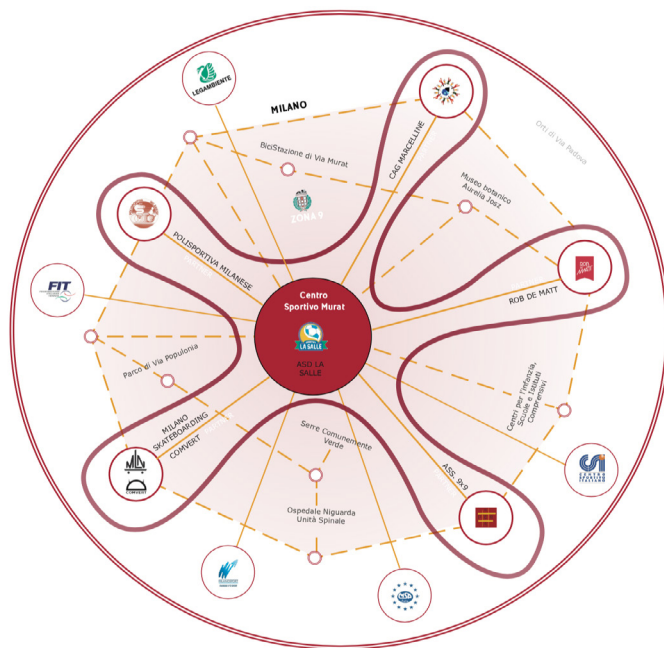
LEGAMBIENTE

MILANO

Orti di Via Padova

BiciStazione di Via Murat

CAG MARCELLINE

ZONA 9

Museo botanico Aurelia Josz

POLISPORTIVA MILANESE

FIT

ROB DE MATT

Centro Sportivo Murat

LA SALLE

ASD LA SALLE

Parco di Via Populonia

Centri per l'infanzia, Scuole e Istituti Comprensivi

MILANO SKATEBOARDING

COMVERT

Serre Comunemente Verde

ASS. 9x9

CSI

Ospedale Niguarda Unità Spinale

COMVERT